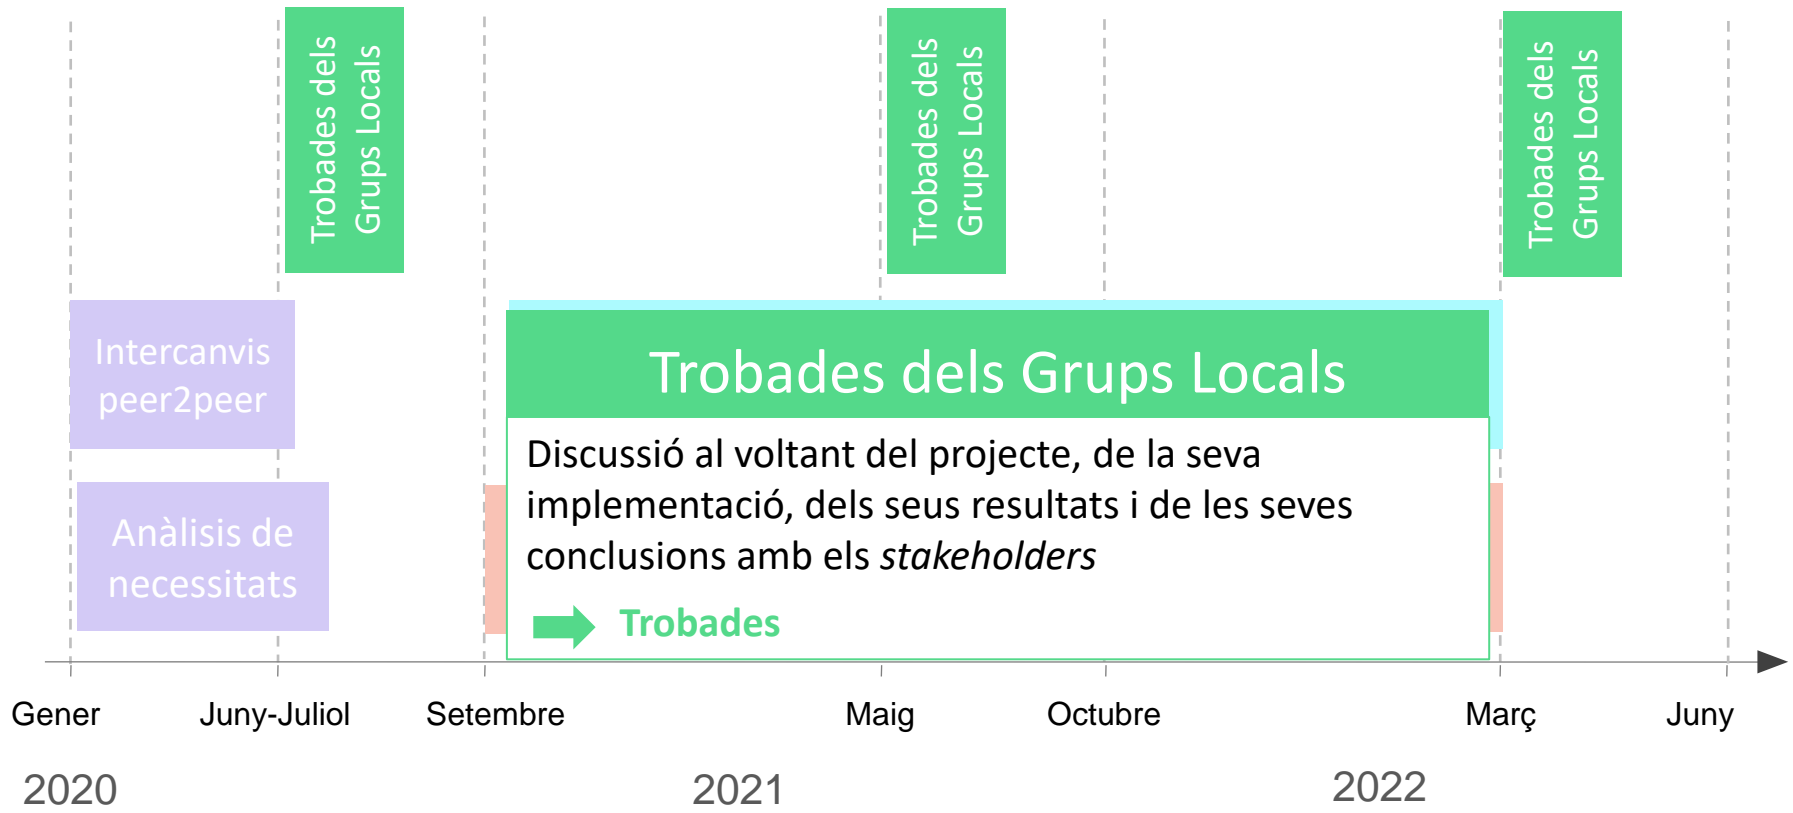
Trobades dels Grups Locals

Trobades dels Grups Locals

Trobades dels Grups Locals

Intercanvis peer2peer

Anàlisis de necessitats

Trobades dels Grups Locals

Discussió al voltant del projecte, de la seva implementació, dels seus resultats i de les seves conclusions amb els *stakeholders*

Trobades

Gener

Juny-Juliol

Setembre

Maig

Octubre

Març

Juny

2020

2021

2022